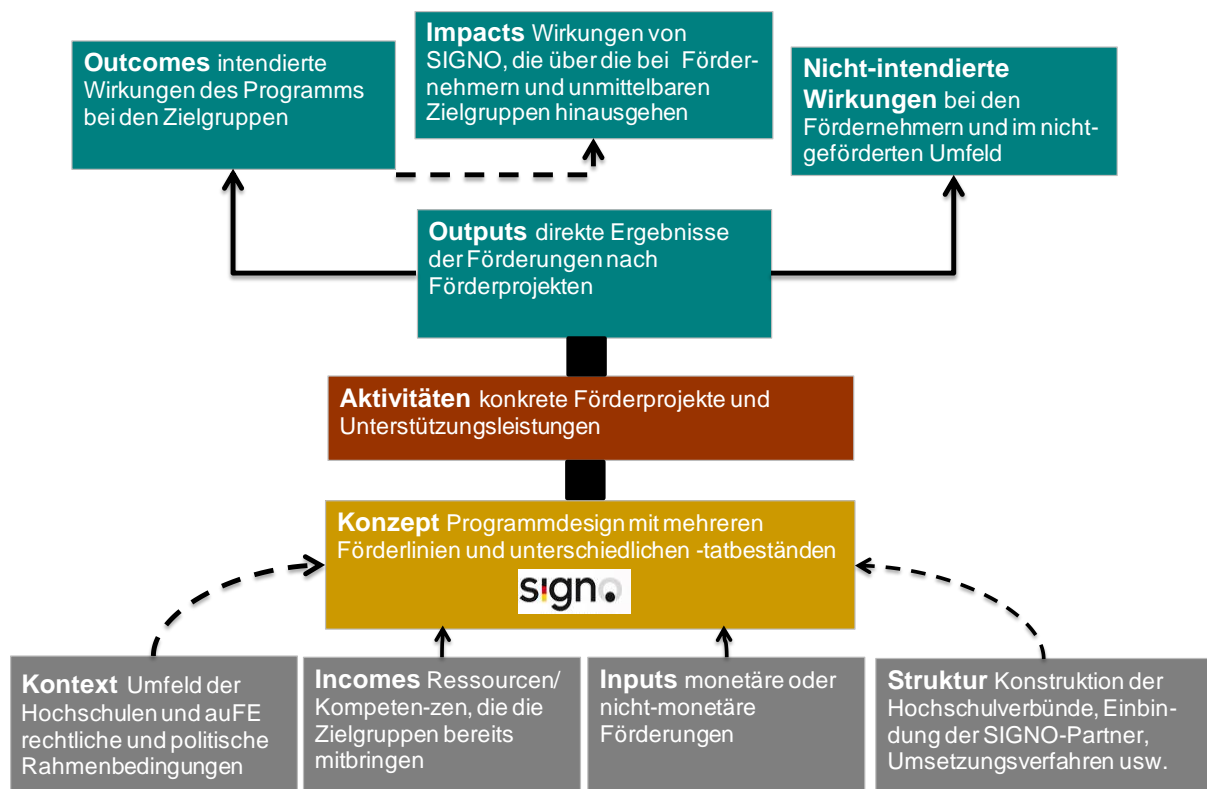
**Outcomes** intendierte Wirkungen des Programms bei den Zielgruppen

**Impacts** Wirkungen von SIGNO, die über die bei Fördernehmern und unmittelbaren Zielgruppen hinausgehen

**Nicht-intendierte Wirkungen** bei den Fördernehmern und im nichtgeförderten Umfeld

**Outputs** direkte Ergebnisse der Förderungen nach Förderprojekten

**Aktivitäten** konkrete Förderprojekte und Unterstützungsleistungen

**Konzept** Programmdesign mit mehreren Förderlinien und unterschiedlichen -tatbeständen

signo

**Kontext** Umfeld der Hochschulen und auFE rechtliche und politische Rahmenbedingungen

**Incomes** Ressourcen/ Kompeten-zen, die die Zielgruppen bereits mitbringen

**Inputs** monetäre oder nicht-monetäre Förderungen

**Struktur** Konstruktion der Hochschulverbünde, Einbindung der SIGNO-Partner, Umsetzungsverfahren usw.